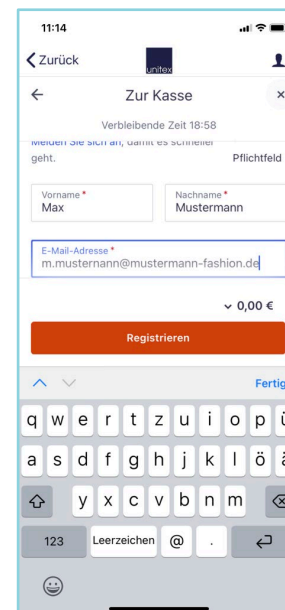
11:14

Zurück unitex

Zur Kasse

Verbleibende Zeit 18:58

Melden Sie sich an, damit es schneller geht.

Pflichtfeld

Vorname *
Max

Nachname *
Mustermann

E-Mail-Adresse *
m.musternann@mustermann-fashion.de

0,00 €

Registrieren

Fertig

q w e r t z u i o p ü
a s d f g h j k l ö ä
y x c v b n m
123 Leerzeichen @ .